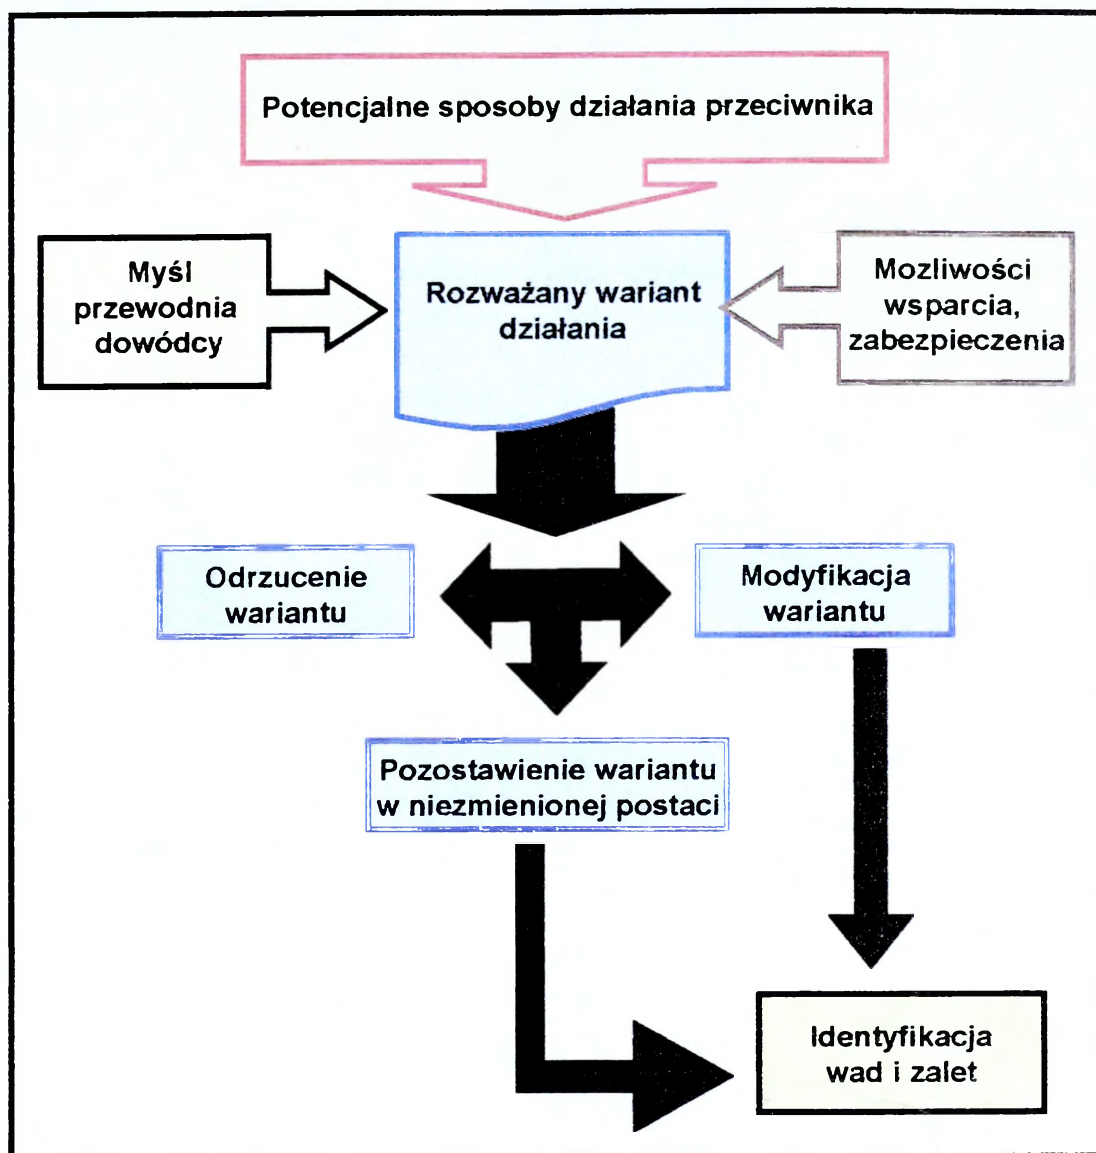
Potencjalne sposoby działania przeciwnika

Myśl przewodnia dowódcy

Rozważany wariant działania

Mozliwości wsparcia, zabezpieczenia

Odrzucenie wariantu

Modyfikacja wariantu

Pozostawienie wariantu w niezmienionej postaci

Identyfikacja wad i zalet